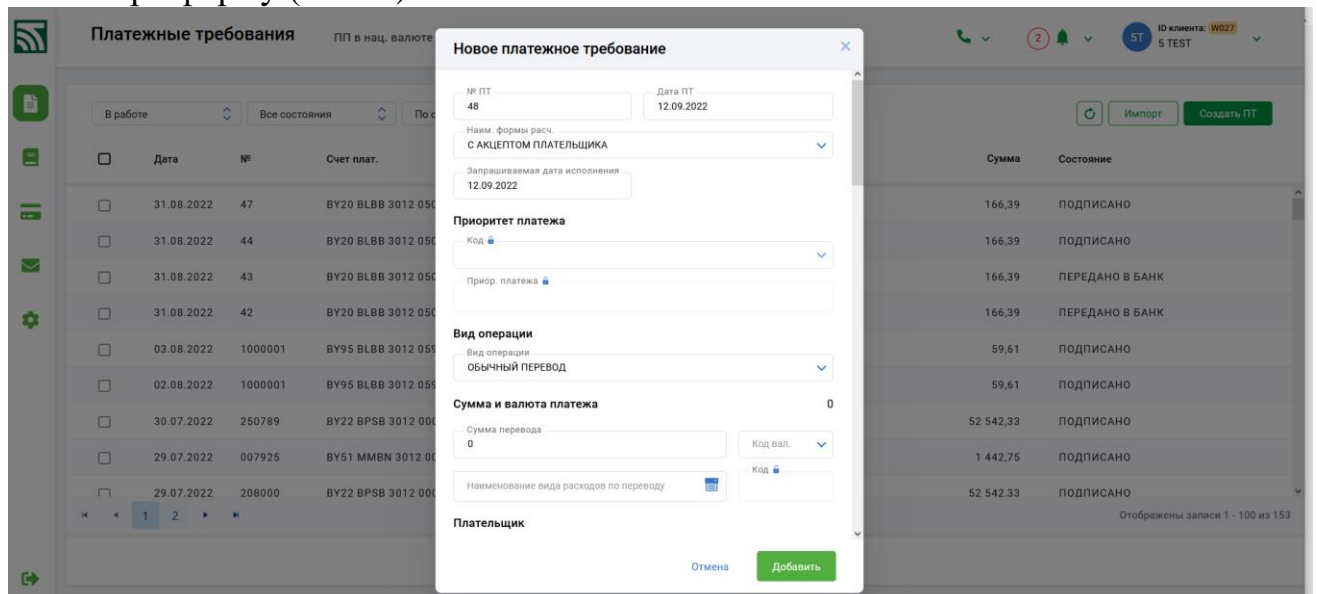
Платежные требования

ПП в нац. валюте

ID клиента: W027
5 TEST

В работе
Все состояния
По с

Импорт
Создать ПТ

| | Дата | № | Счет плат. | Сумма | Состояние |
|---|---|---|---|---|---|
| ☐ | 31.08.2022 | 47 | BY20 BLBB 3012 05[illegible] | 166,39 | ПОДПИСАНО |
| ☐ | 31.08.2022 | 44 | BY20 BLBB 3012 05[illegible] | 166,39 | ПОДПИСАНО |
| ☐ | 31.08.2022 | 43 | BY20 BLBB 3012 05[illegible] | 166,39 | ПЕРЕДАНО В БАНК |
| ☐ | 31.08.2022 | 42 | BY20 BLBB 3012 05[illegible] | 166,39 | ПЕРЕДАНО В БАНК |
| ☐ | 03.08.2022 | 1000001 | BY95 BLBB 3012 05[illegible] | 59,61 | ПОДПИСАНО |
| ☐ | 02.08.2022 | 1000001 | BY95 BLBB 3012 05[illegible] | 59,61 | ПОДПИСАНО |
| ☐ | 30.07.2022 | 250789 | BY22 BPSB 3012 00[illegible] | 52 542,33 | ПОДПИСАНО |
| ☐ | 29.07.2022 | 007925 | BY51 MMBN 3012 00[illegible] | 1 442,75 | ПОДПИСАНО |
| ☐ | 29.07.2022 | 208000 | BY22 BPSB 3012 00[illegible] | 52 542,33 | ПОДПИСАНО |

1 2

Отображены записи 1 - 100 из 153

Новое платежное требование

№ ПТ
48
Дата ПТ
12.09.2022
Наим. формы расч.
С АКЦЕПТОМ ПЛАТЕЛЬЩИКА
Запрашиваемая дата исполнения
12.09.2022

Приоритет платежа
Код
Приор. платежа

Вид операции
Вид операции
ОБЫЧНЫЙ ПЕРЕВОД

Сумма и валюта платежа
0
Сумма перевода
0
Код вал.
Наименование вида расходов по переводу
Код

Плательщик

Отмена
Добавить